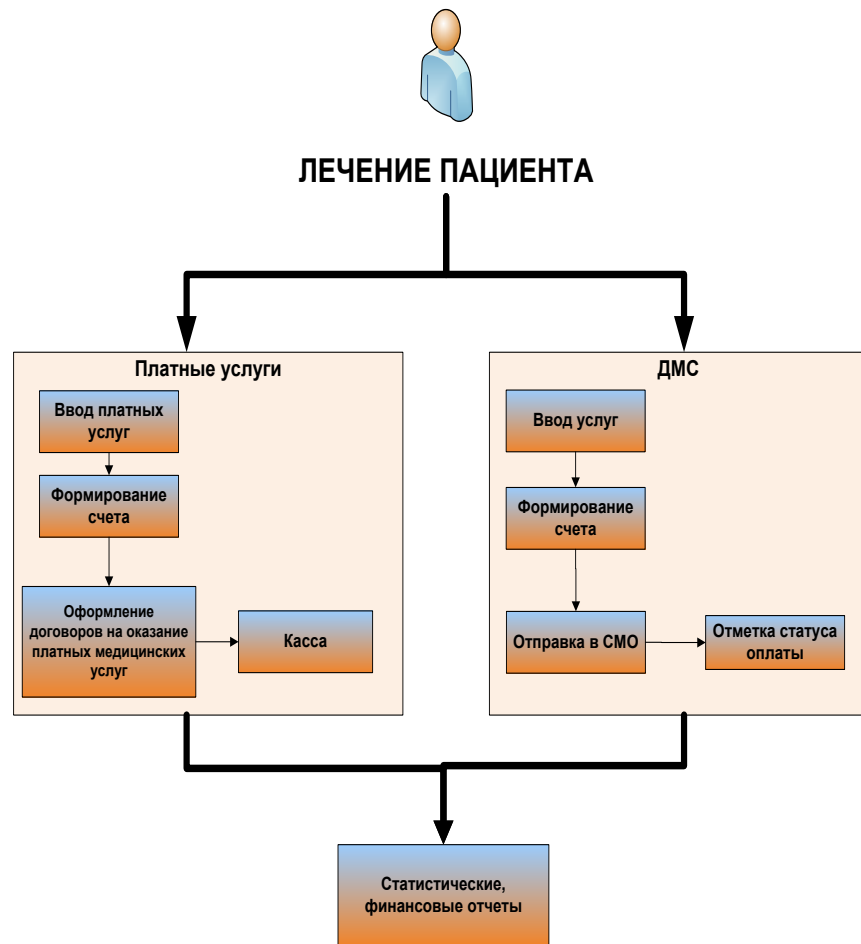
ЛЕЧЕНИЕ ПАЦИЕНТА

Платные услуги

Ввод платных услуг

Формирование счета

Оформление договоров на оказание платных медицинских услуг

Касса

ДМС

Ввод услуг

Формирование счета

Отправка в СМО

Отметка статуса оплаты

Статистические, финансовые отчеты